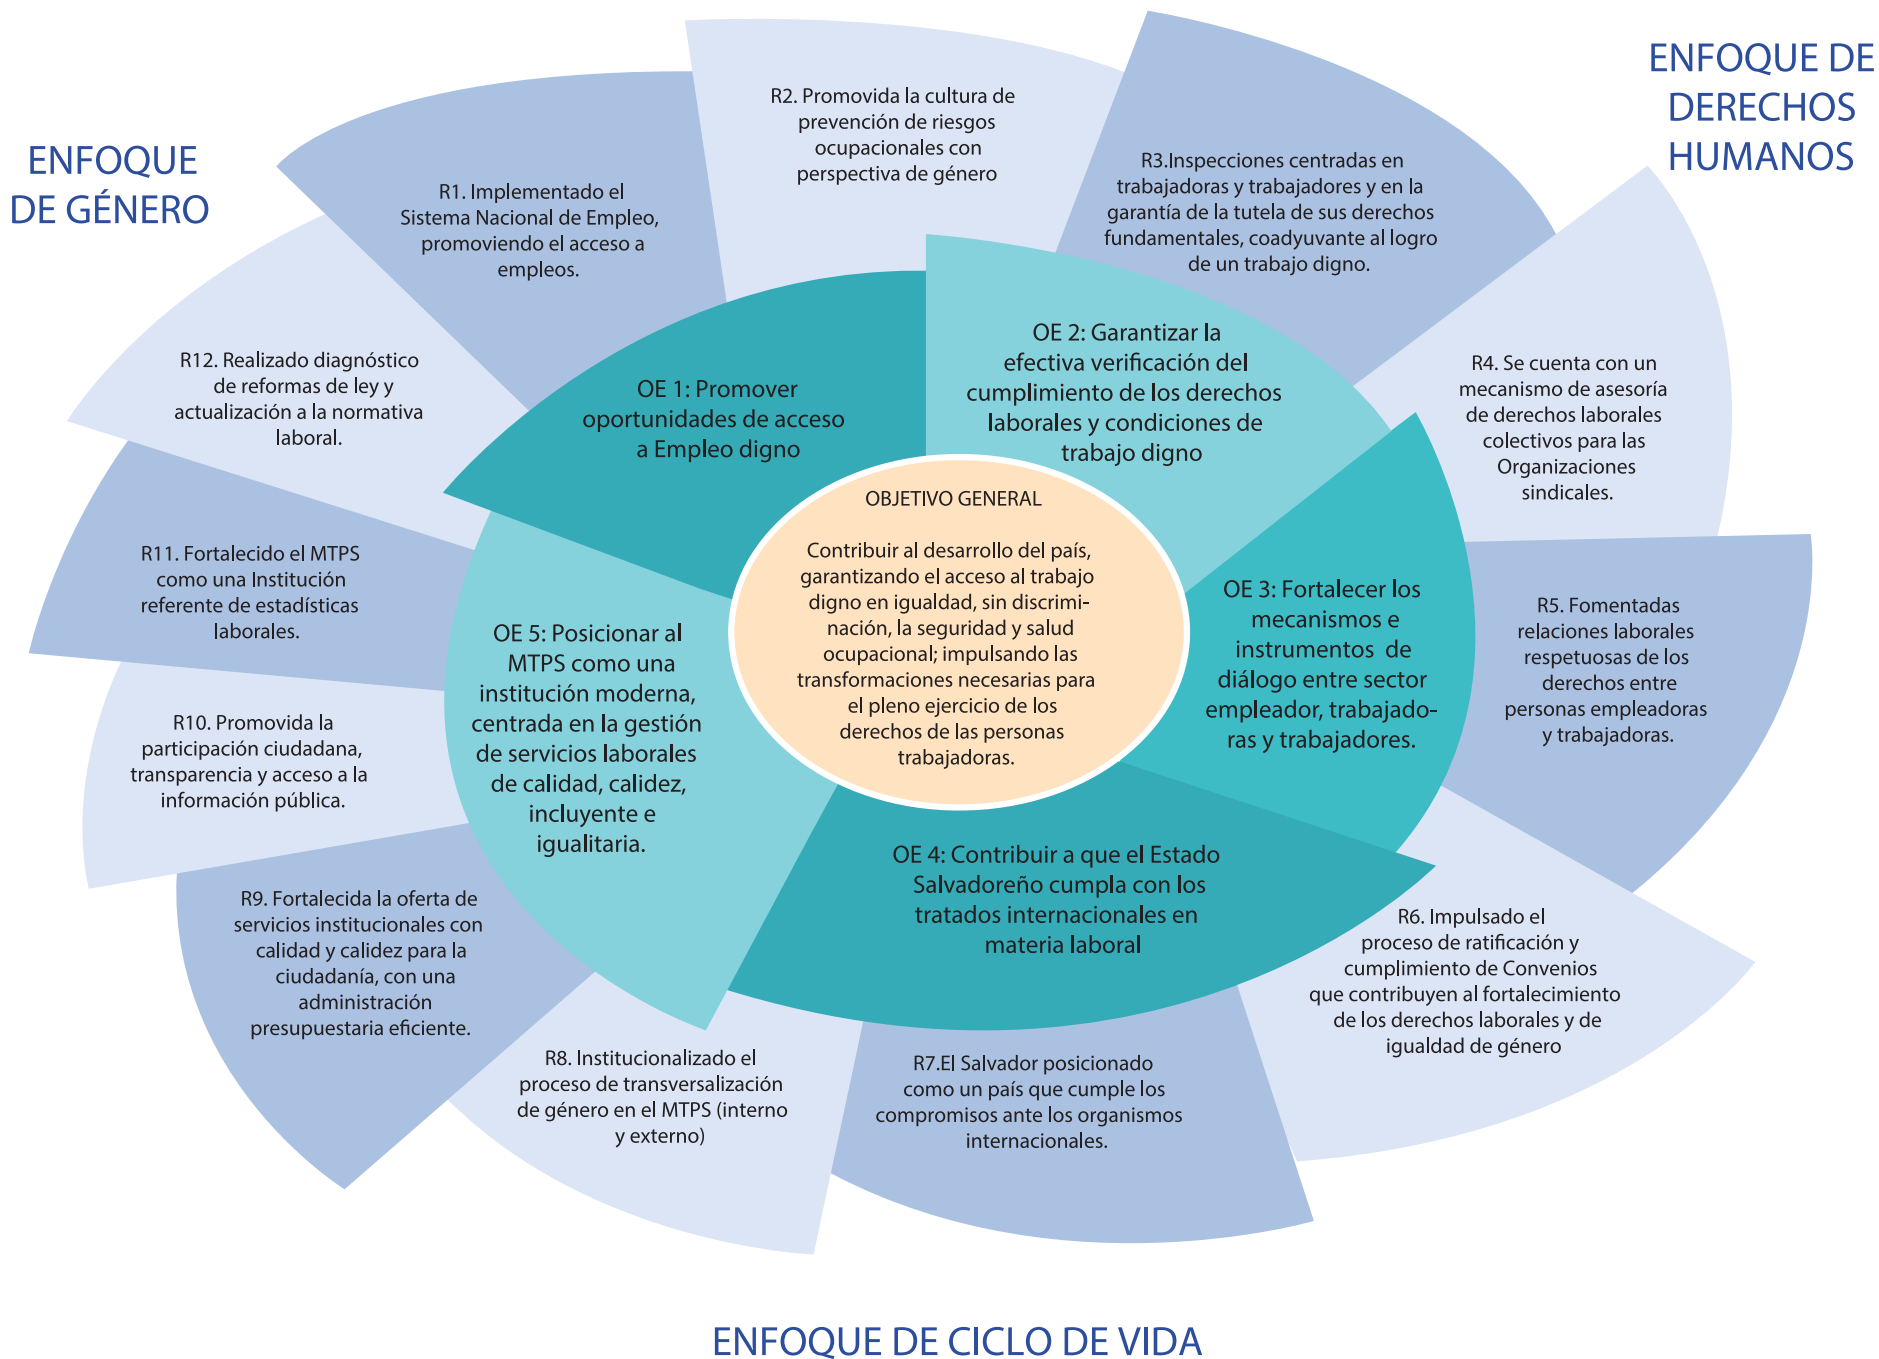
ENFOQUE DE GÉNERO

ENFOQUE DE DERECHOS HUMANOS

R1. Implementado el Sistema Nacional de Empleo, promoviendo el acceso a empleos.

R2. Promovida la cultura de prevención de riesgos ocupacionales con perspectiva de género

R3.Inspecciones centradas en trabajadoras y trabajadores y en la garantía de la tutela de sus derechos fundamentales, coadyuvante al logro de un trabajo digno.

R4. Se cuenta con un mecanismo de asesoría de derechos laborales colectivos para las Organizaciones sindicales.

R5. Fomentadas relaciones laborales respetuosas de los derechos entre personas empleadoras y trabajadoras.

R6. Impulsado el proceso de ratificación y cumplimiento de Convenios que contribuyen al fortalecimiento de los derechos laborales y de igualdad de género

R7.El Salvador posicionado como un país que cumple los compromisos ante los organismos internacionales.

R8. Institucionalizado el proceso de transversalización de género en el MTPS (interno y externo)

R9. Fortalecida la oferta de servicios institucionales con calidad y calidez para la ciudadanía, con una administración presupuestaria eficiente.

R10. Promovida la participación ciudadana, transparencia y acceso a la información pública.

R11. Fortalecido el MTPS como una Institución referente de estadísticas laborales.

R12. Realizado diagnóstico de reformas de ley y actualización a la normativa laboral.

OE 1: Promover oportunidades de acceso a Empleo digno

OE 2: Garantizar la efectiva verificación del cumplimiento de los derechos laborales y condiciones de trabajo digno

OE 3: Fortalecer los mecanismos e instrumentos de diálogo entre sector empleador, trabajadoras y trabajadores.

OE 4: Contribuir a que el Estado Salvadoreño cumpla con los tratados internacionales en materia laboral

OE 5: Posicionar al MTPS como una institución moderna, centrada en la gestión de servicios laborales de calidad, calidez, incluyente e igualitaria.

OBJETIVO GENERAL

Contribuir al desarrollo del país, garantizando el acceso al trabajo digno en igualdad, sin discriminación, la seguridad y salud ocupacional; impulsando las transformaciones necesarias para el pleno ejercicio de los derechos de las personas trabajadoras.

ENFOQUE DE CICLO DE VIDA